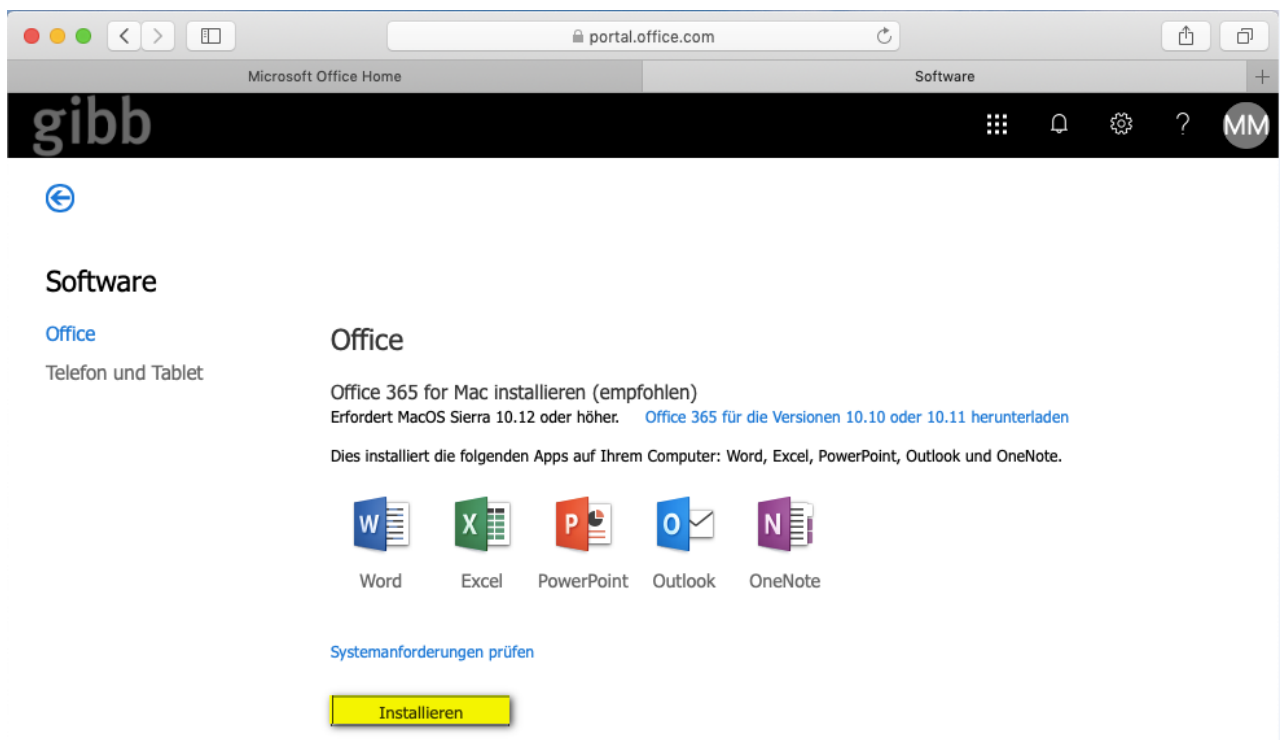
portal.office.com

Microsoft Office Home

Software

gibb

?

MM

Software

Office

Telefon und Tablet

Office

Office 365 for Mac installieren (empfohlen)

Erfordert MacOS Sierra 10.12 oder höher. Office 365 für die Versionen 10.10 oder 10.11 herunterladen

Dies installiert die folgenden Apps auf Ihrem Computer: Word, Excel, PowerPoint, Outlook und OneNote.

W Word

X Excel

P PowerPoint

O Outlook

N OneNote

Systemanforderungen prüfen

Installieren